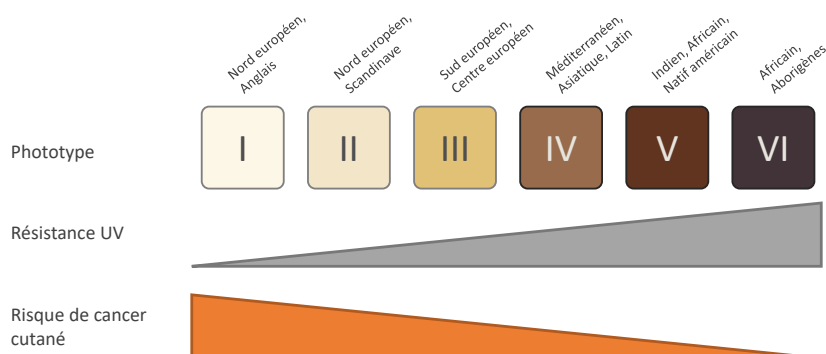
Nord européen, Anglais

Nord européen, Scandinave

Sud européen, Centre européen

Méditerranéen, Asiatique, Latin

Indien, Africain, Natif américain

Africain, Aborigènes

Phototype

I

II

III

IV

V

VI

Résistance UV

Risque de cancer cutané